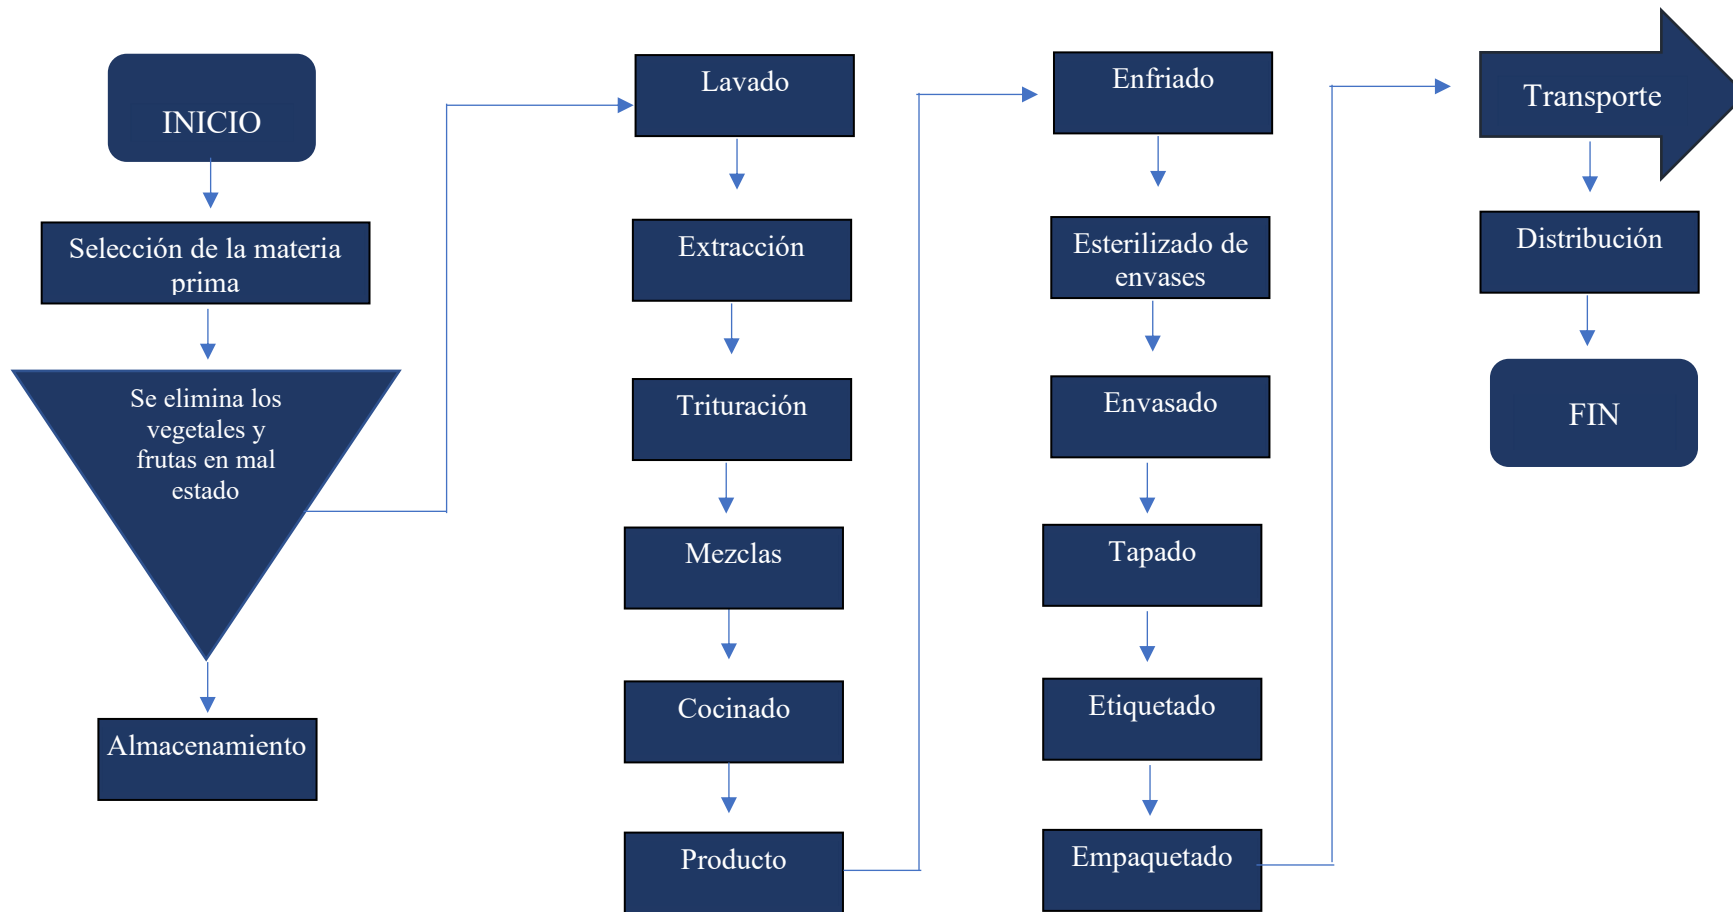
INICIO

Selección de la materia prima

Se elimina los vegetales y frutas en mal estado

Almacenamiento

Lavado

Extracción

Trituración

Mezclas

Cocinado

Producto

Enfriado

Esterilizado de envases

Envasado

Tapado

Etiquetado

Empaquetado

Transporte

Distribución

FIN